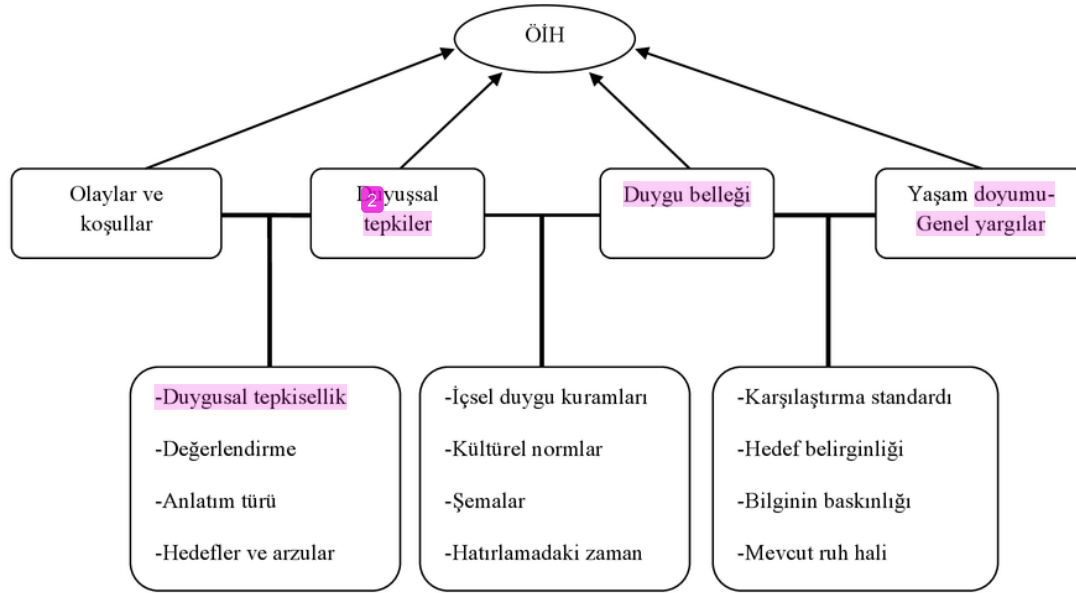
ÖİH

Olaylar ve koşullar

D2uyuşsal tepkiler

Duygu belleği

Yaşam doyumu-Genel yargılar

-Duygusal tepkisellik

-Değerlendirme

-Anlatım türü

-Hedefler ve arzular

-İçsel duygu kuramları

-Kültürel normlar

-Şemalar

-Hatırlamadaki zaman

-Karşılaştırma standardı

-Hedef belirginliği

-Bilginin baskınlığı

-Mevcut ruh hali